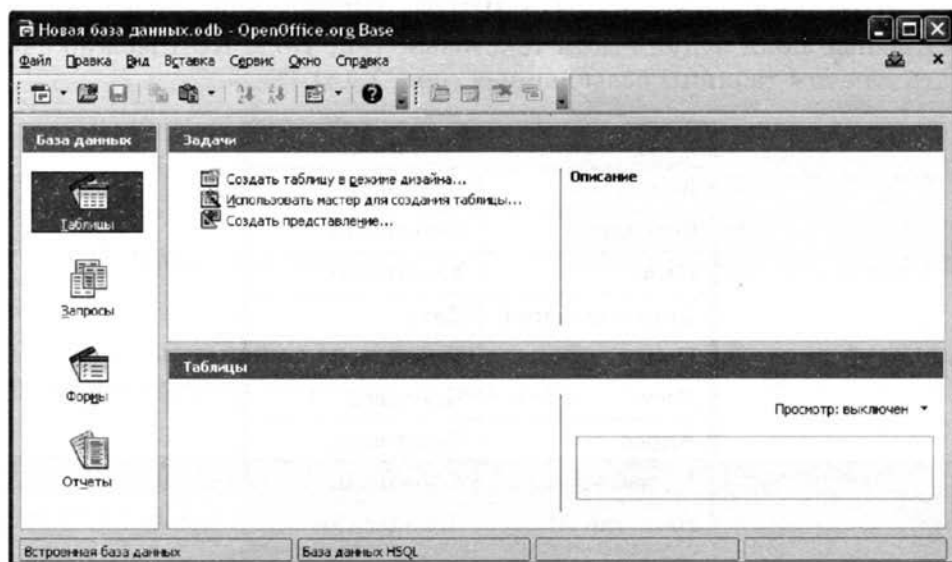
Новая база данных.odb - OpenOffice.org Base

Файл Правка Вид Вставка Сервис Окно Справка

База данных

Таблицы

Запросы

Формы

Отчеты

Задачи

Создать таблицу в режиме дизайна...
Использовать мастер для создания таблицы...
Создать представление...

Описание

Таблицы

Просмотр: выключен

Встроенная база данных

База данных HSQL